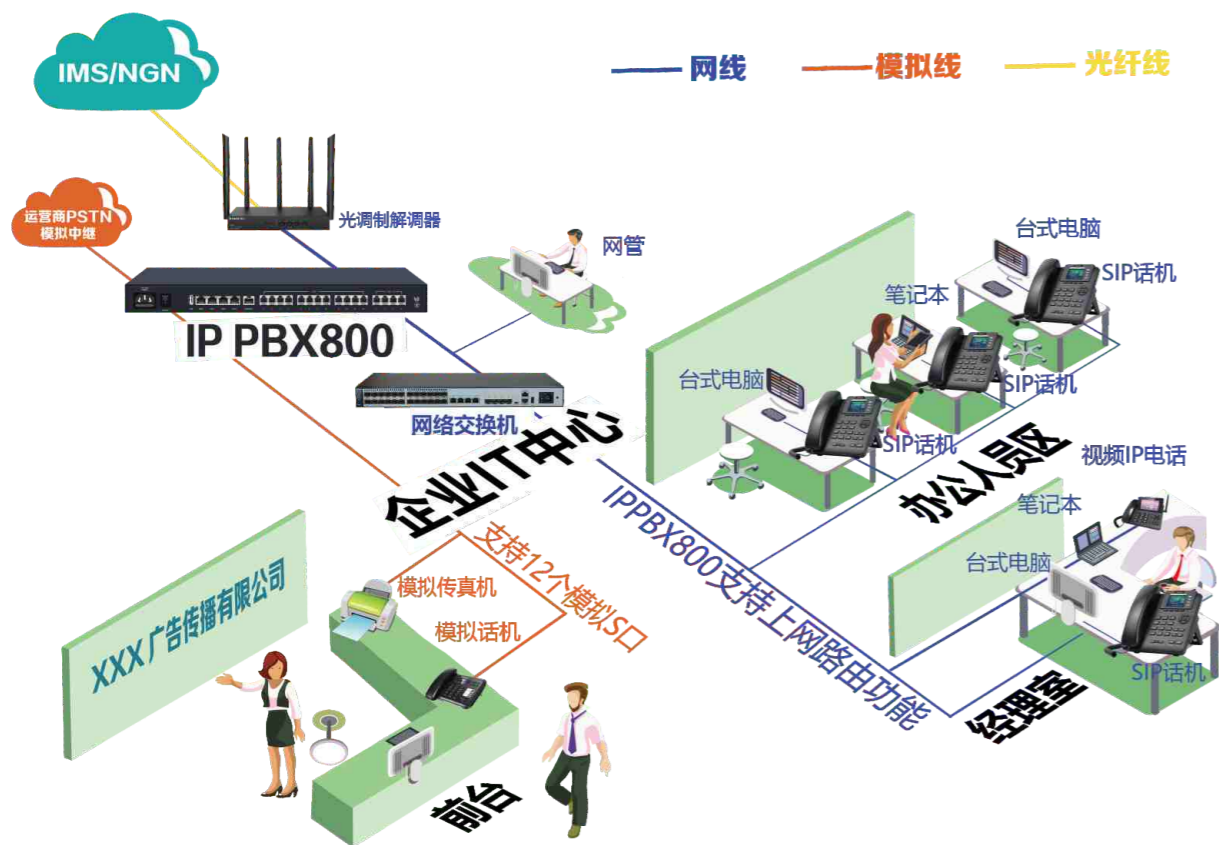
IMS/NGN

网线
模拟线
光纤线

运营商PSTN 模拟中继

光调制解调器

网管

IP PBX800

网络交换机

企业IT中心

台式电脑
SIP话机
笔记本
台式电脑
SIP话机
SIP话机

办公人员区

视频IP电话
笔记本
台式电脑
SIP话机

经理室

IPPBX800支持上网路由功能

支持12个模拟S口
模拟传真机
模拟话机

XXX广告传播有限公司

前台